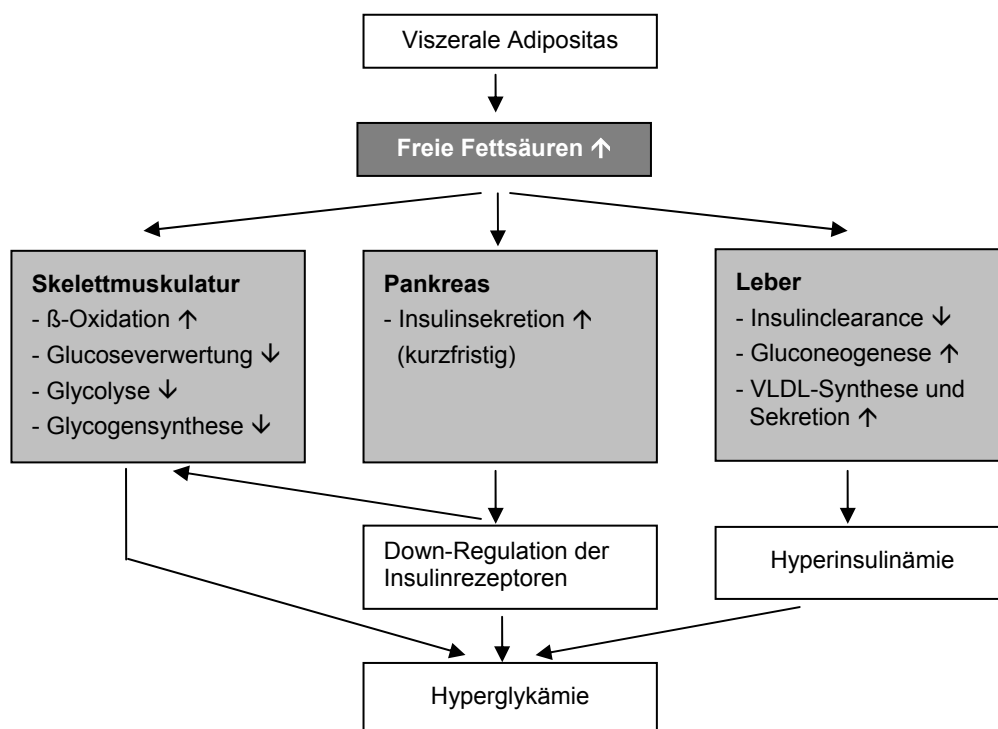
Viszerale Adipositas

Freie Fettsäuren ↑

Skelettmuskulatur
- ß-Oxidation ↑
- Glucoseverwertung ↓
- Glycolyse ↓
- Glycogensynthese ↓

Pankreas
- Insulinsekretion ↑
(kurzfristig)

Leber
- Insulinclearance ↓
- Gluconeogenese ↑
- VLDL-Synthese und Sekretion ↑

Down-Regulation der Insulinrezeptoren

Hyperinsulinämie

Hyperglykämie